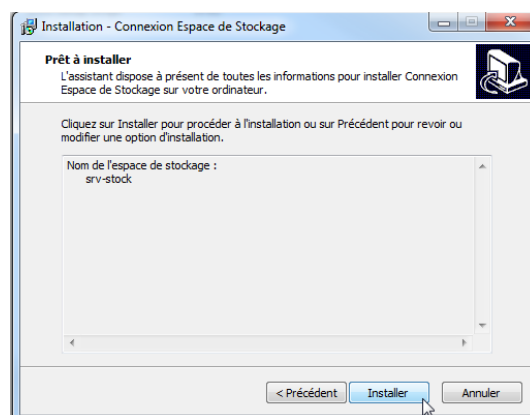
Installation - Connexion Espace de Stockage

Prêt à installer
L'assistant dispose à présent de toutes les informations pour installer Connexion Espace de Stockage sur votre ordinateur.

Cliquez sur Installer pour procéder à l'installation ou sur Précédent pour revoir ou modifier une option d'installation.

Nom de l'espace de stockage :
srv-stock

< Précédent
Installer
Annuler